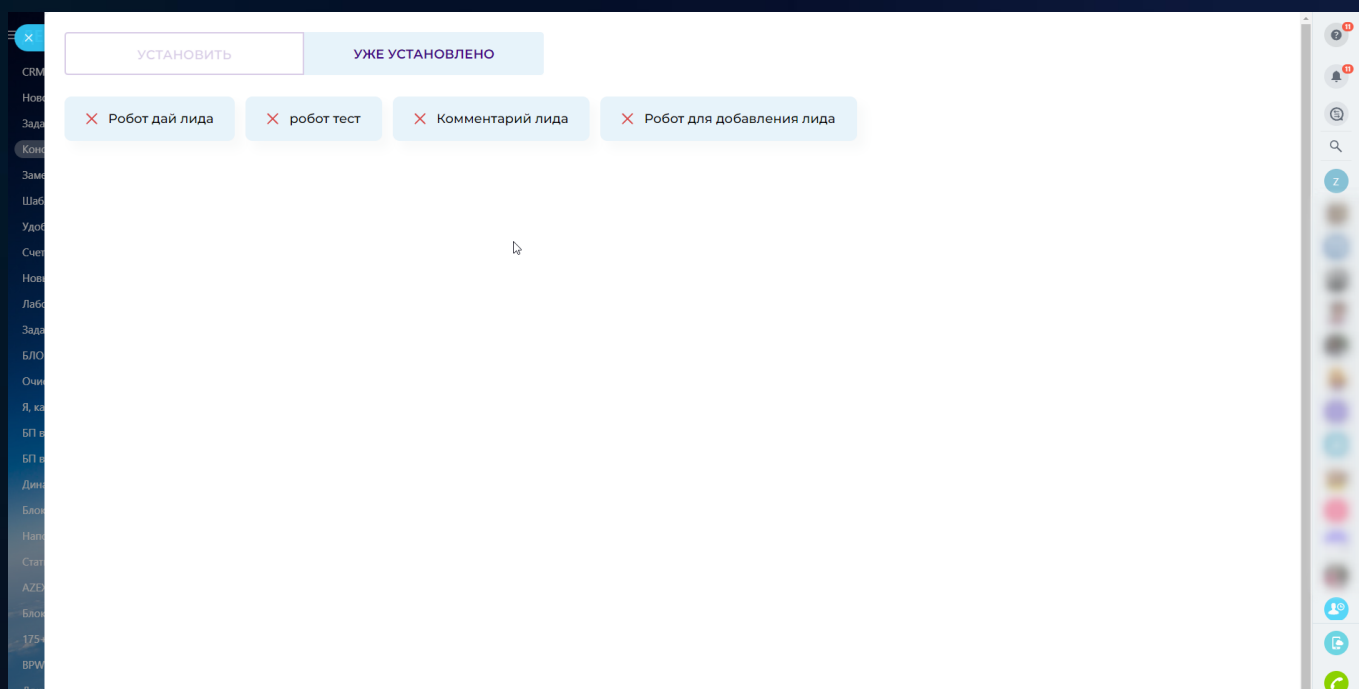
CRM
Нов
Зада
Конс
Заме
Шаб
Удоб
Счет
Нов
Лабо
Зада
БЛО
Очис
Я, ка
БП в
БП в
Дина
Блок
Напо
Стат
AZE
Блок
175
BPW

УСТАНОВИТЬ
УЖЕ УСТАНОВЛЕНО

Робот дай лида
робот тест
Комментарий лида
Робот для добавления лида

11
11
Z